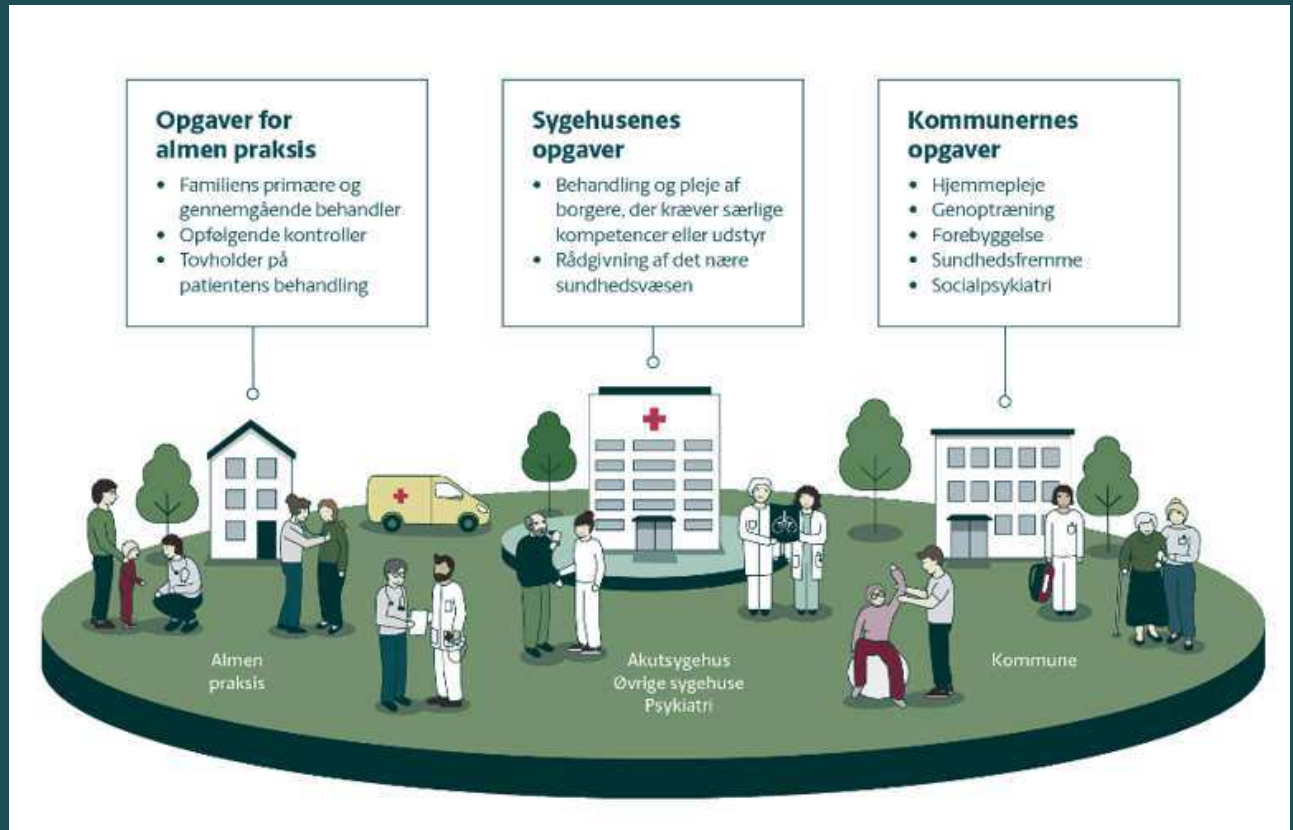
Opgaver for almen praksis
• Familiens primære og gennemgående behandler
• Opfølgende kontroller
• Tovholder på patientens behandling

Sygehusenes opgaver
• Behandling og pleje af borgere, der kræver særlige kompetencer eller udstyr
• Rådgivning af det nære sundhedsvæsen

Kommunernes opgaver
• Hjemmepleje
• Genoptræning
• Forebyggelse
• Sundhedsfremme
• Socialpsykiatri

Almen praksis

Akutsygehus
Øvrige sygehuse
Psykiatri

Kommune